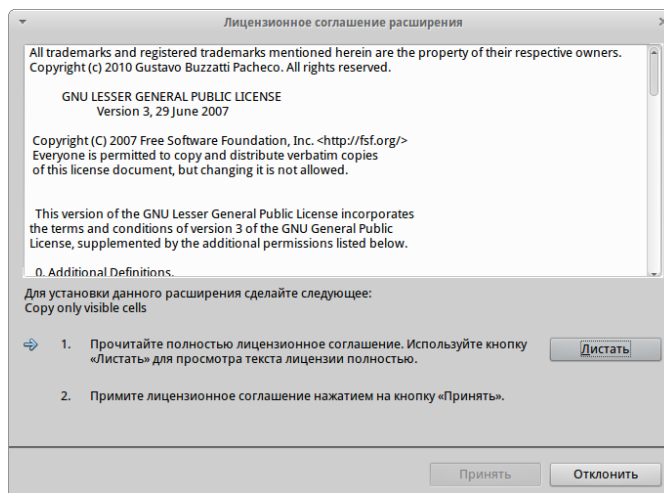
Лицензионное соглашение расширения

All trademarks and registered trademarks mentioned herein are the property of their respective owners.
Copyright (c) 2010 Gustavo Buzzatti Pacheco. All rights reserved.

GNU LESSER GENERAL PUBLIC LICENSE
Version 3, 29 June 2007

Copyright (C) 2007 Free Software Foundation, Inc. <http://fsf.org/>
Everyone is permitted to copy and distribute verbatim copies
of this license document, but changing it is not allowed.

This version of the GNU Lesser General Public License incorporates
the terms and conditions of version 3 of the GNU General Public
License, supplemented by the additional permissions listed below.

0. Additional Definitions.

Для установки данного расширения сделайте следующее:
Copy only visible cells

1. Прочитайте полностью лицензионное соглашение. Используйте кнопку «Листать» для просмотра текста лицензии полностью.

Листать

2. Примите лицензионное соглашение нажатием на кнопку «Принять».

Принять

Отклонить